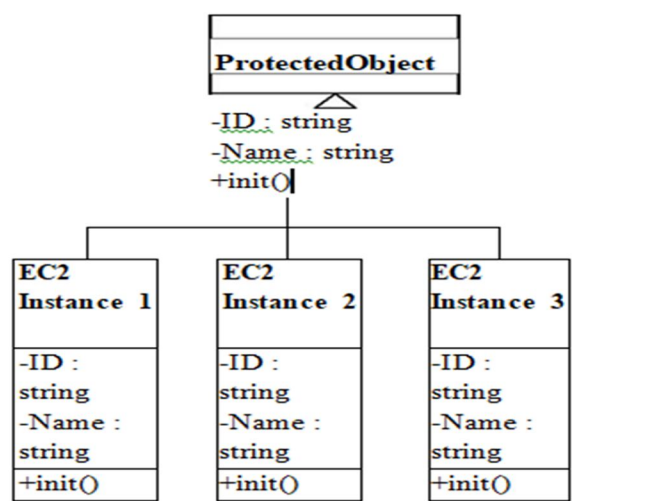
ProtectedObject

-ID : string
-Name : string
+init()

EC2 Instance 1

-ID : string
-Name : string

+init()

EC2 Instance 2

-ID : string
-Name : string

+init()

EC2 Instance 3

-ID : string
-Name : string

+init()